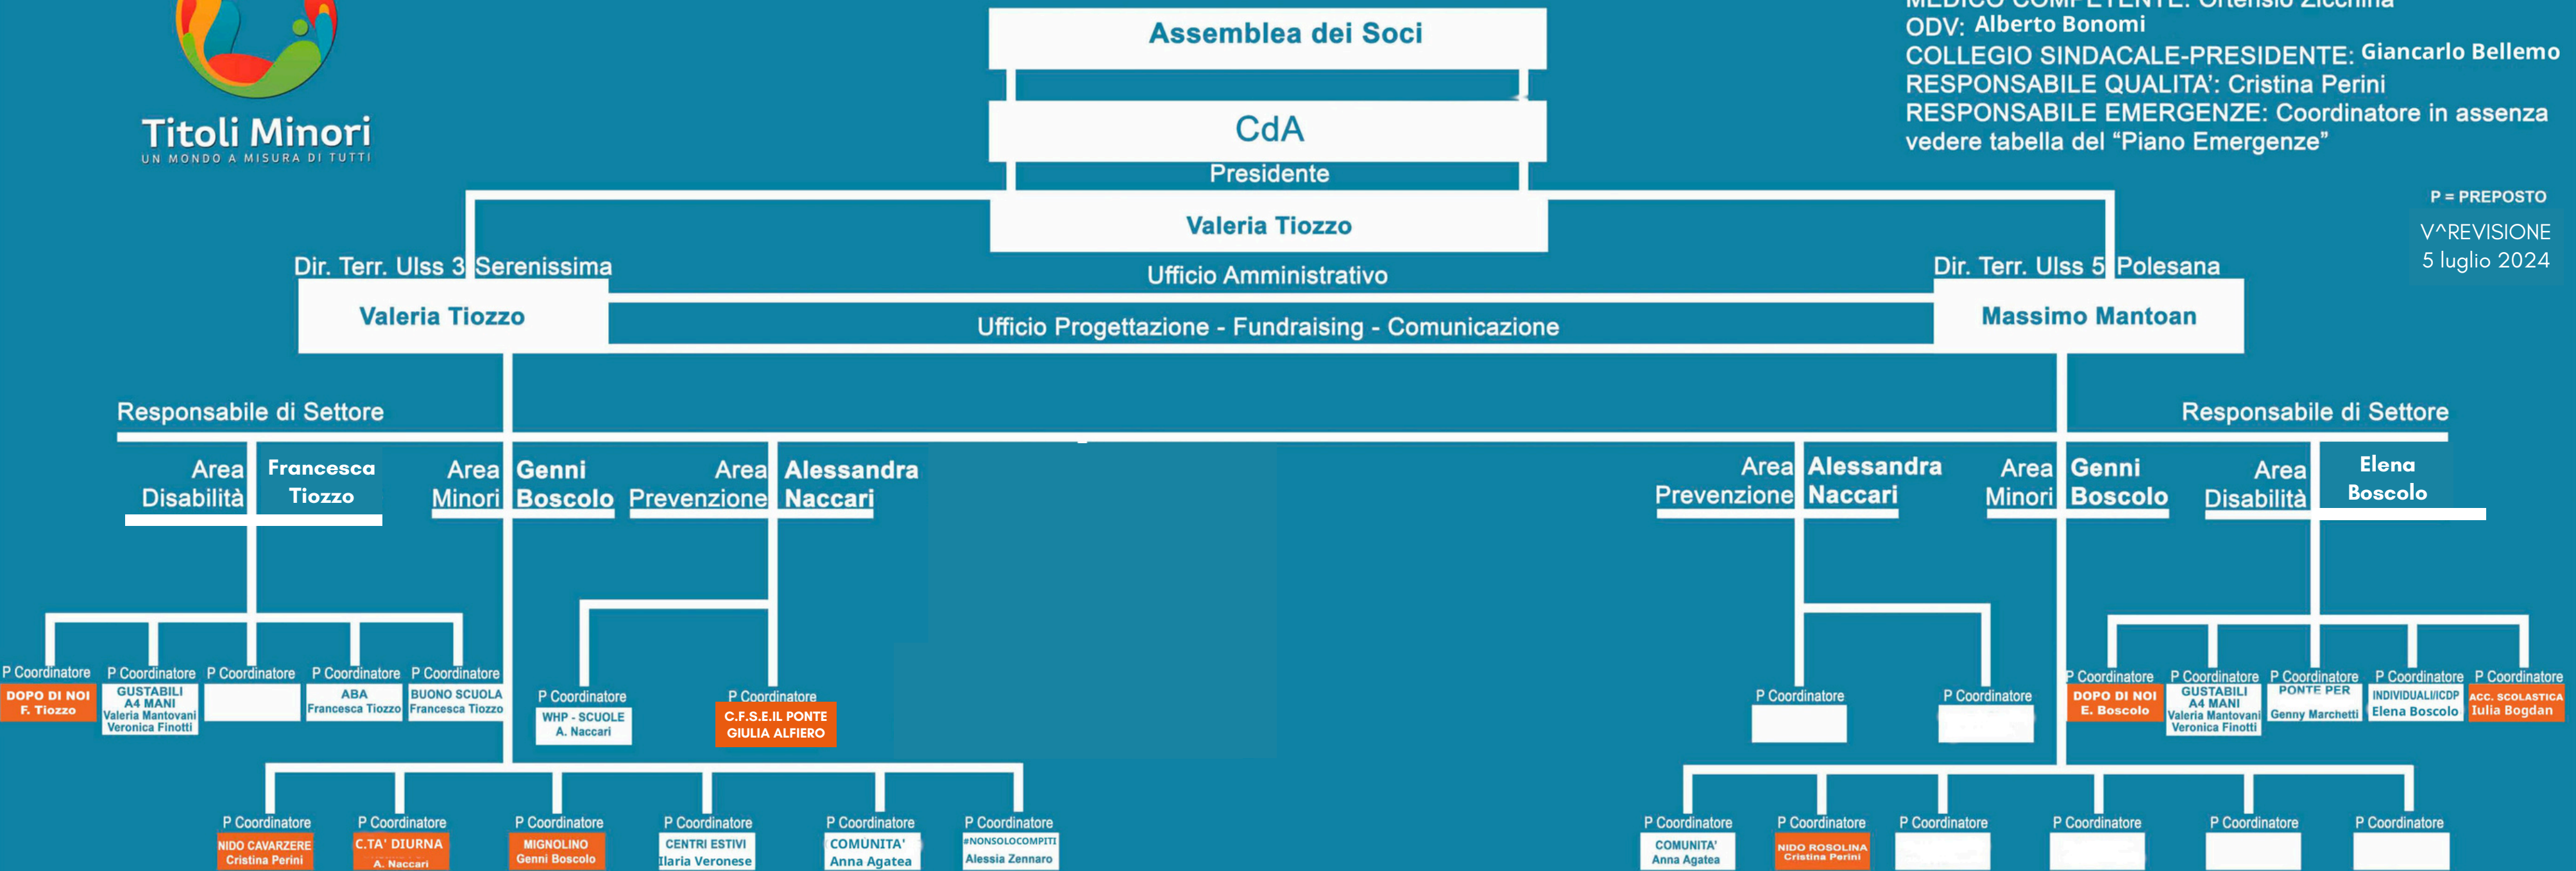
Titoli Minori
UN MONDO A MISURA DI TUTTI

Assemblea dei Soci

CdA

Presidente

Valeria Tiozzo

ODV: Alberto Bonomi
COLLEGIO SINDACALE-PRESIDENTE: Giancarlo Bellemo
RESPONSABILE QUALITA': Cristina Perini
RESPONSABILE EMERGENZE: Coordinatore in assenza vedere tabella del "Piano Emergenze"

P = PREPOSTO

V^REVISIONE
5 luglio 2024

Dir. Terr. Ulss 3 Serenissima

Valeria Tiozzo

Ufficio Amministrativo

Ufficio Progettazione - Fundraising - Comunicazione

Dir. Terr. Ulss 5 Polesana

Massimo Mantoan

Responsabile di Settore

Area Disabilità Francesca Tiozzo

Area Minori Genni Boscolo

Area Prevenzione Alessandra Naccari

Responsabile di Settore

Area Prevenzione Alessandra Naccari

Area Minori Genni Boscolo

Area Disabilità Elena Boscolo

P Coordinatore
DOPO DI NOI
F. Tiozzo

P Coordinatore
GUSTABILI A4 MANI
Valeria Mantovani
Veronica Finotti

P Coordinatore

P Coordinatore
ABA
Francesca Tiozzo

P Coordinatore
BUONO SCUOLA
Francesca Tiozzo

P Coordinatore
WHP - SCUOLE
A. Naccari

P Coordinatore
C.F.S.E.IL PONTE
GIULIA ALFIERO

P Coordinatore

P Coordinatore

P Coordinatore
DOPO DI NOI
E. Boscolo

P Coordinatore
GUSTABILI A4 MANI
Valeria Mantovani
Veronica Finotti

P Coordinatore
PONTE PER
Genny Marchetti

P Coordinatore
INDIVIDUALI/ICDP
Elena Boscolo

P Coordinatore
ACC. SCOLASTICA
Iulia Bogdan

P Coordinatore
NIDO CAVARZERE
Cristina Perini

P Coordinatore
C.TA' DIURNA
A. Naccari

P Coordinatore
MIGNOLINO
Genni Boscolo

P Coordinatore
CENTRI ESTIVI
Ilaria Veronese

P Coordinatore
COMUNITA'
Anna Agatea

P Coordinatore
#NONSOLOCOMPITI
Alessia Zennaro

P Coordinatore
COMUNITA'
Anna Agatea

P Coordinatore
NIDO ROSOLINA
Cristina Perini

P Coordinatore

P Coordinatore

P Coordinatore

P Coordinatore